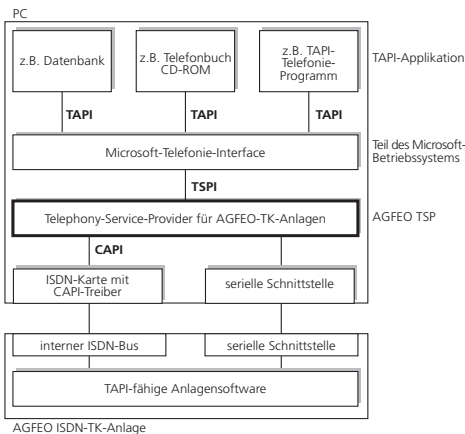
PC

z.B. Datenbank

z.B. Telefonbuch CD-ROM

z.B. TAPI-Telefonie-Programm

TAPI-Applikation

TAPI

TAPI

TAPI

Teil des Microsoft-Betriebssystems

Microsoft-Telefonie-Interface

TSPI

Telephony-Service-Provider für AGFEO-TK-Anlagen

AGFEO TSP

CAPI

ISDN-Karte mit CAPI-Treiber

serielle Schnittstelle

interner ISDN-Bus

serielle Schnittstelle

TAPI-fähige Anlagensoftware

AGFEO ISDN-TK-Anlage